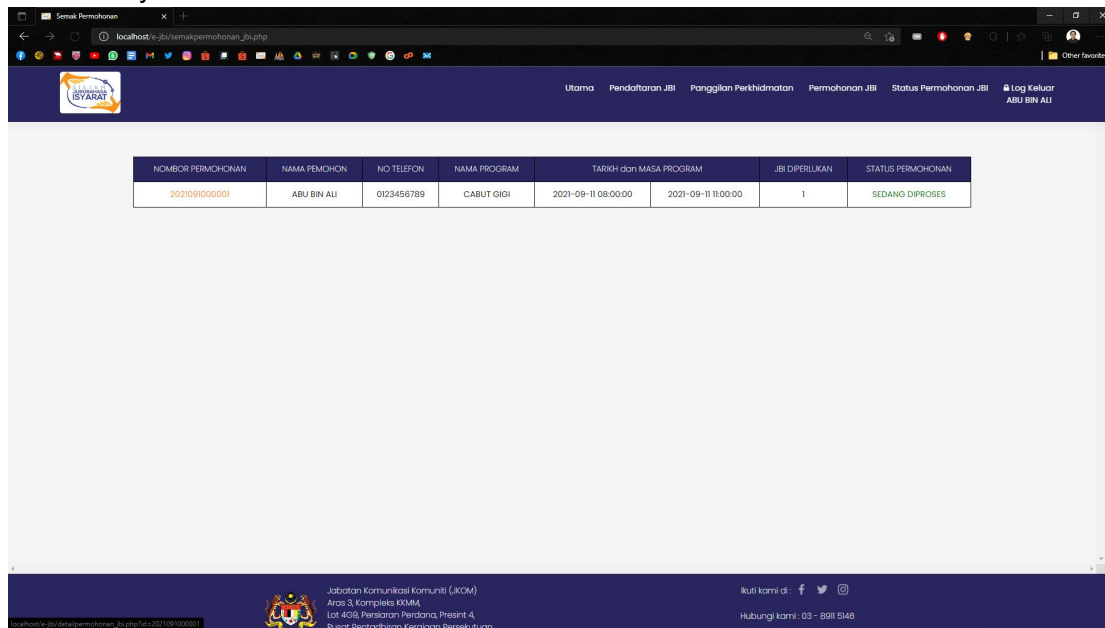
Semak Permohonan

localhost/e-jbi/semakpermohonan_jbi.php

Other favorites

JURUBAHASA ISYARAT

Utama Pendaftaran JBI Panggilan Perkhidmatan Permohonan JBI Status Permohonan JBI Log Keluar ABU BIN ALI

| NOMBOR PERMOHONAN | NAMA PEMOHON | NO TELEFON | NAMA PROGRAM | TARIKH dan MASA PROGRAM | | JBI DIPERLUKAN | STATUS PERMOHONAN |
|---|---|---|---|---|---|---|---|
| 2021091000001 | ABU BIN ALI | 0123456789 | CABUT GIGI | 2021-09-11 08:00:00 | 2021-09-11 11:00:00 | 1 | SEDANG DIPROSES |

Jabatan Komunikasi Komuniti (JKOM)
Aras 3, Kompleks KKMM,
Lot 4G9, Persiaran Perdana, Presint 4,
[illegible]

Ikuti kami di :

Hubungi kami : 03 - 8911 5146

localhost/e-jbi/detailpermohonan_jbi.php?id=2021091000001